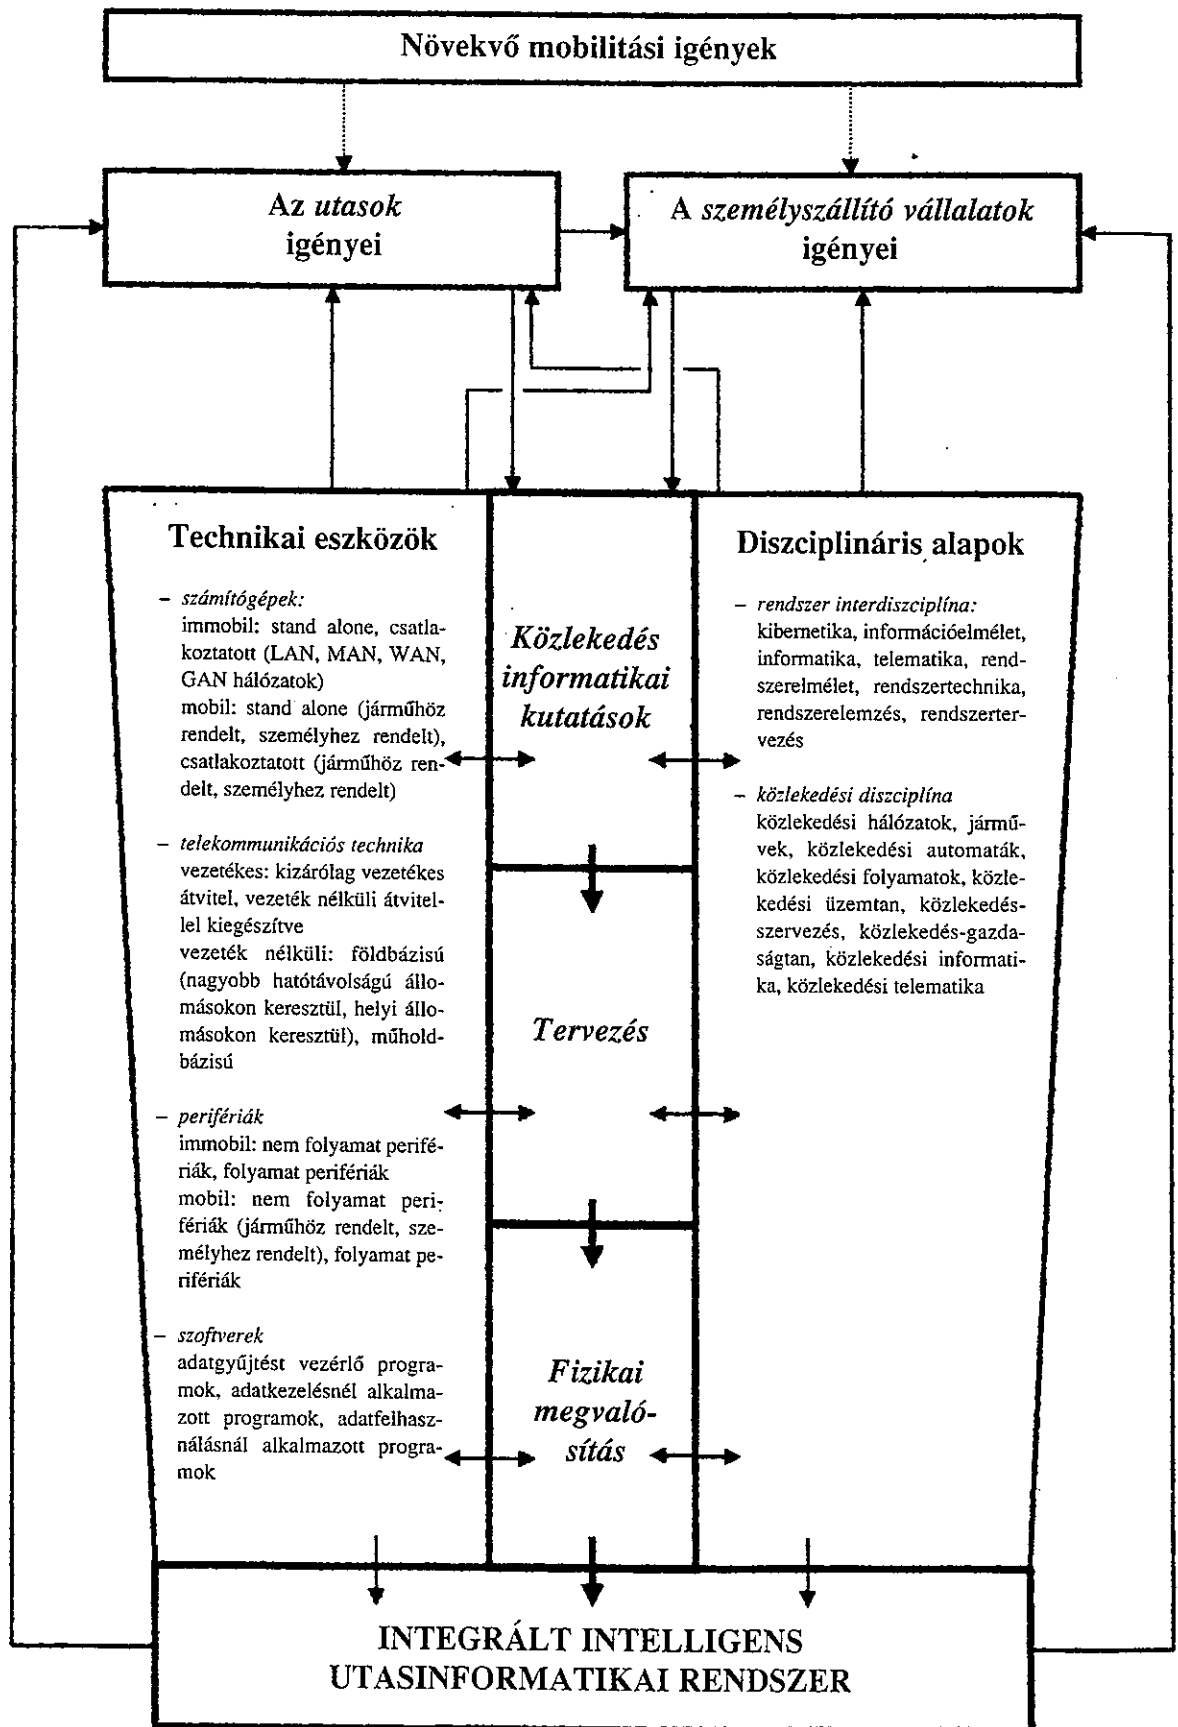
Növekvő mobilitási igények

Az utasok igényei

A személyszállító vállalatok igényei

Technikai eszközök

– számítógépek:
immobil: stand alone, csatlakoztatott (LAN, MAN, WAN, GAN hálózatok)
mobil: stand alone (járműhöz rendelt, személyhez rendelt), csatlakoztatott (járműhöz rendelt, személyhez rendelt)

– telekommunikációs technika
vezetékes: kizárólag vezetékes átvitel, vezeték nélküli átvitellel kiegészítve
vezeték nélküli: földbázisú (nagyobb hatótávolságú állomásokon keresztül, helyi állomásokon keresztül), műholdbázisú

– perifériák
immobil: nem folyamat perifériák, folyamat perifériák
mobil: nem folyamat perifériák (járműhöz rendelt, személyhez rendelt), folyamat perifériák

– szoftverek
adatgyűjtést vezérlő programok, adatkezelésnél alkalmazott programok, adatfelhasználásnál alkalmazott programok

Közlekedés informatikai kutatások

Tervezés

Fizikai megvalósítás

Diszciplináris alapok

– rendszer interdiszciplína:
kibernetika, információelmélet, informatika, telematika, rendszerelmélet, rendszertechnika, rendszerelemzés, rendszertervezés

– közlekedési diszciplína
közlekedési hálózatok, járművek, közlekedési automaták, közlekedési folyamatok, közlekedési üzemtan, közlekedésszervezés, közlekedés-gazdaságtan, közlekedési informatika, közlekedési telematika

INTEGRÁLT INTELLIGENS UTASINFORMATIKAI RENDSZER